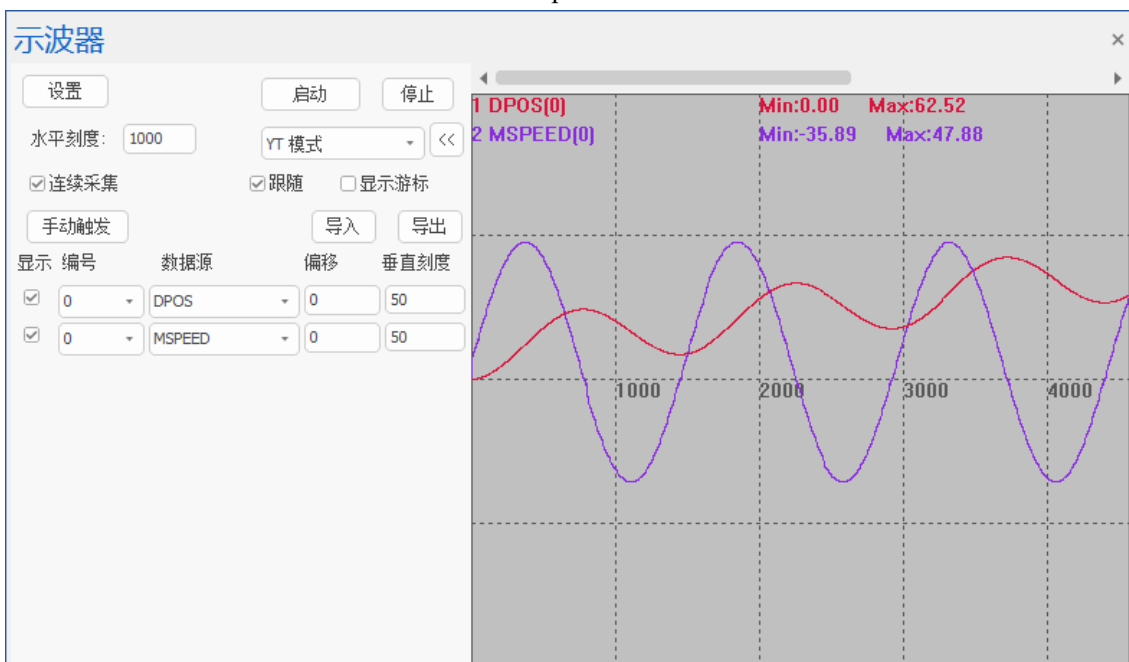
示波器

×

设置

启动

停止

水平刻度: 1000

YT 模式

<<

☑连续采集

☑跟随

☐显示游标

手动触发

导入

导出

| 显示 | 编号 | 数据源 | 偏移 | 垂直刻度 |
|---|---|---|---|---|
| ☑ | 0 | DPOS | 0 | 50 |
| ☑ | 0 | MSPEED | 0 | 50 |

1 DPOS(0) Min:0.00 Max:62.52
2 MSPEED(0) Min:-35.89 Max:47.88

1000
2000
3000
4000